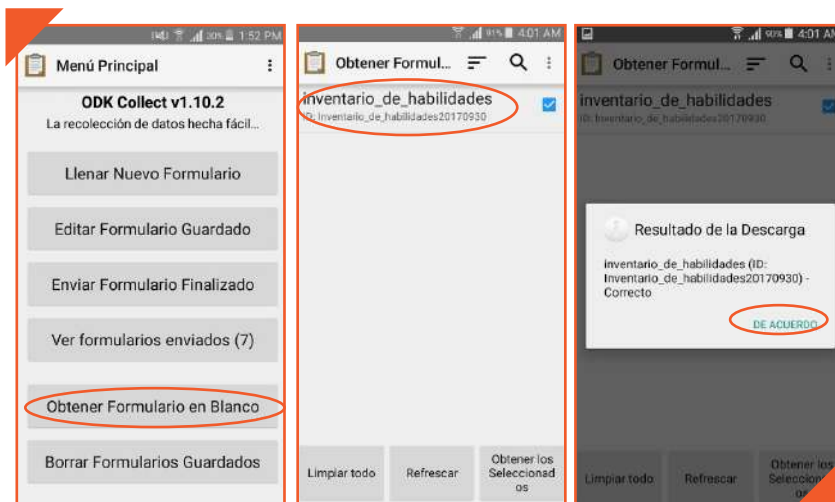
30% 1:52 PM
Menú Principal
ODK Collect v1.10.2
La recolección de datos hecha fácil...
Llenar Nuevo Formulario
Editar Formulario Guardado
Enviar Formulario Finalizado
Ver formularios enviados (7)
Obtener Formulario en Blanco
Borrar Formularios Guardados

91% 4:01 AM
Obtener Formul...
inventario_de_habilidades
ID: Inventario_de_habilidades20170930
Limpiar todo
Refrescar
Obtener los Seleccionados

90% 4:01 AM
Obtener Formul...
inventario_de_habilidades
ID: Inventario_de_habilidades20170930
Resultado de la Descarga
inventario_de_habilidades (ID: Inventario_de_habilidades20170930) - Correcto
DE ACUERDO
Limpiar todo
Refrescar
Obtener los Selecciona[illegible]